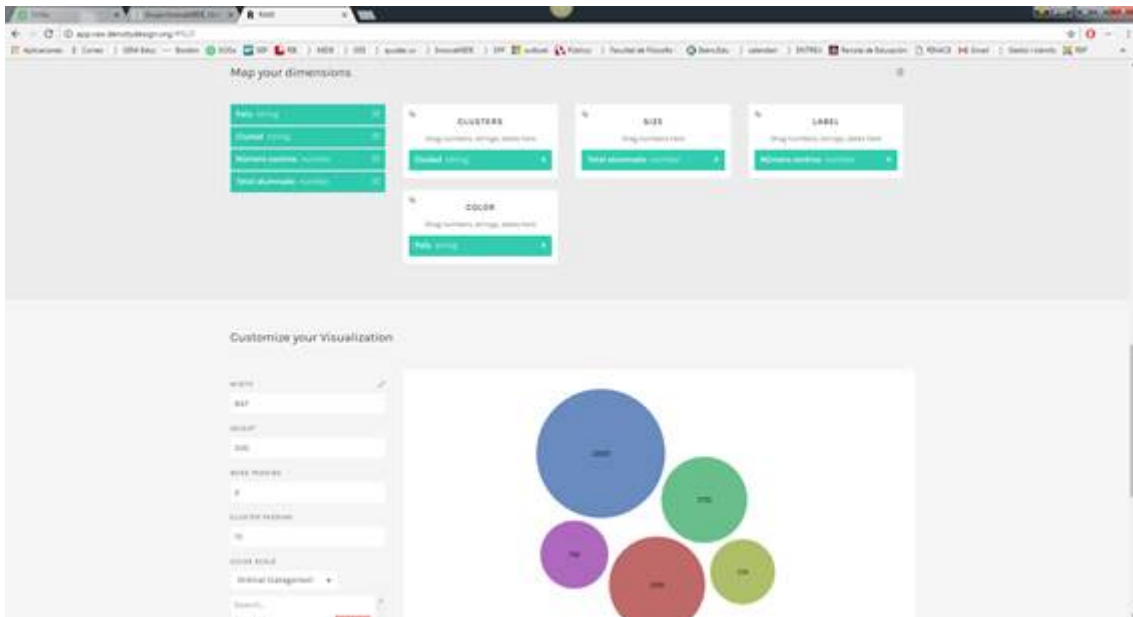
Map your dimensions

País string
Ciudad string
Número centros number
Total alumnado number

CLUSTERS
Drag numbers, strings, dates here
Ciudad string

SIZE
Drag numbers, strings, dates here
Total alumnado number

LABEL
Drag numbers, strings, dates here
Número centros number

COLOR
Drag numbers, strings, dates here
País string

Customize your Visualization

WIDTH
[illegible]
HEIGHT
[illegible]
NODE PADDING
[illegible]
CLUSTER PADDING
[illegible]
COLOR SCALE
Ordinal (categories)
Search...